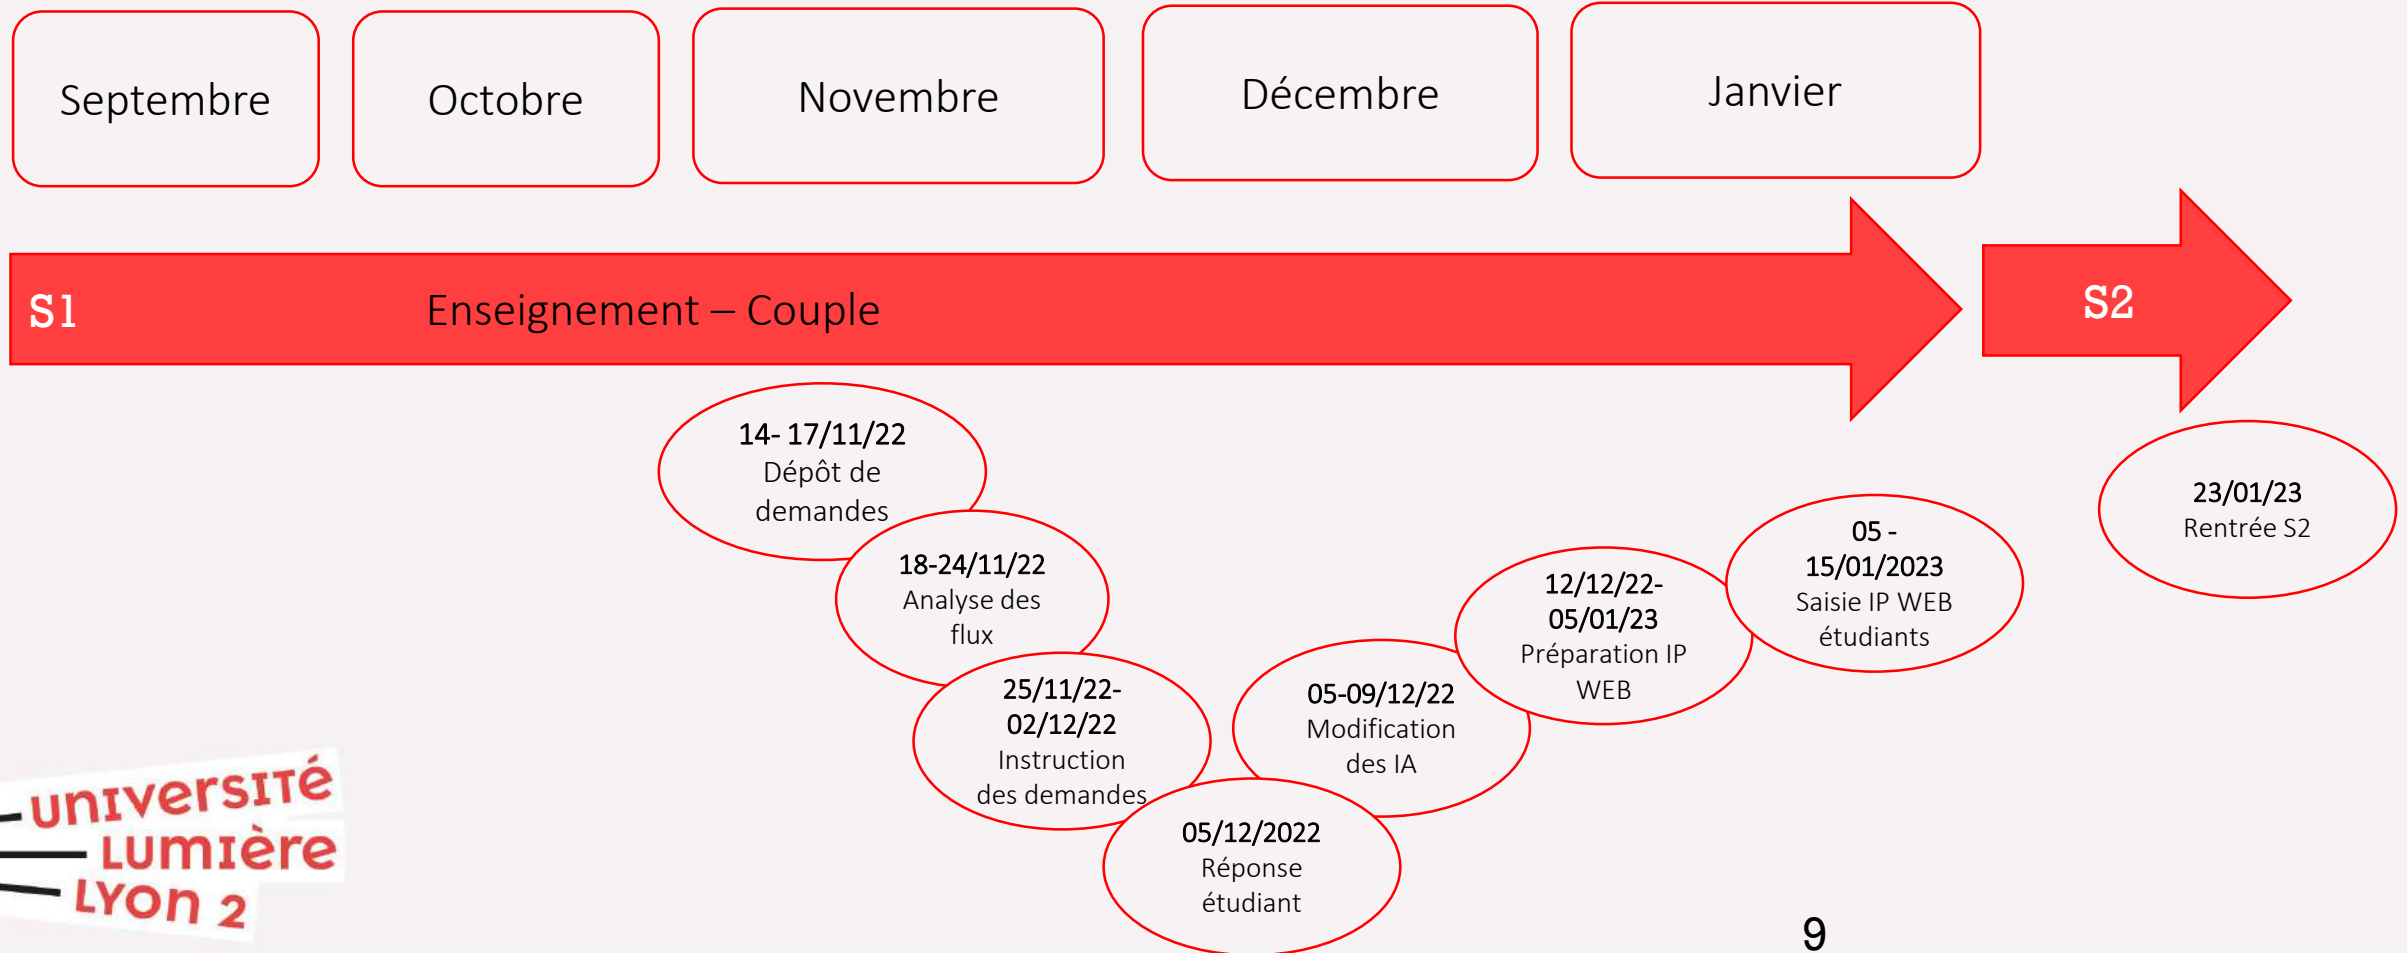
Septembre

Octobre

Novembre

Décembre

Janvier

S1

Enseignement – Couple

S2

14- 17/11/22
Dépôt de demandes

18-24/11/22
Analyse des flux

25/11/22-02/12/22
Instruction des demandes

05/12/2022
Réponse étudiant

05-09/12/22
Modification des IA

12/12/22-05/01/23
Préparation IP WEB

05 - 15/01/2023
Saisie IP WEB étudiants

23/01/23
Rentrée S2

université Lumière Lyon 2

9